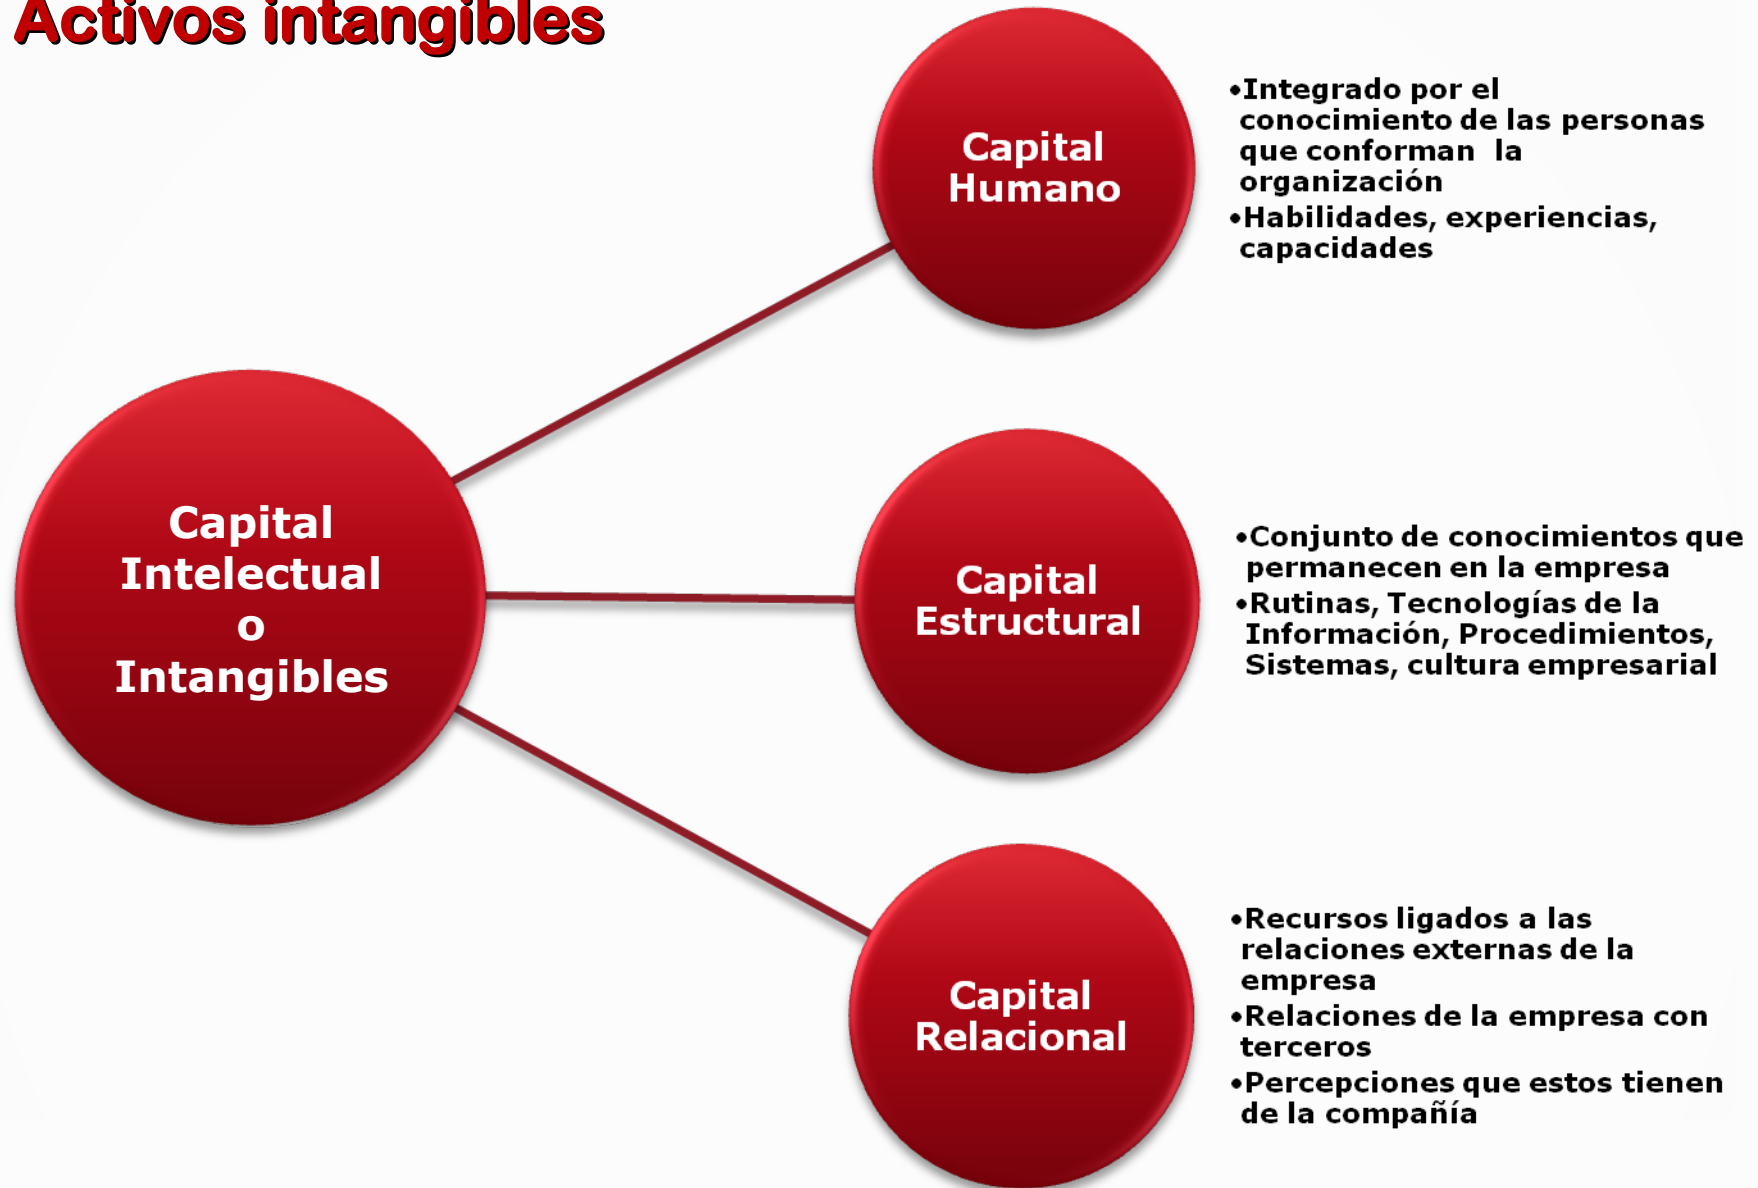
Activos intangibles

Capital Intelectual o Intangibles

Capital Humano

•Integrado por el conocimiento de las personas que conforman la organización
•Habilidades, experiencias, capacidades

Capital Estructural

•Conjunto de conocimientos que permanecen en la empresa
•Rutinas, Tecnologías de la Información, Procedimientos, Sistemas, cultura empresarial

Capital Relacional

•Recursos ligados a las relaciones externas de la empresa
•Relaciones de la empresa con terceros
•Percepciones que estos tienen de la compañía